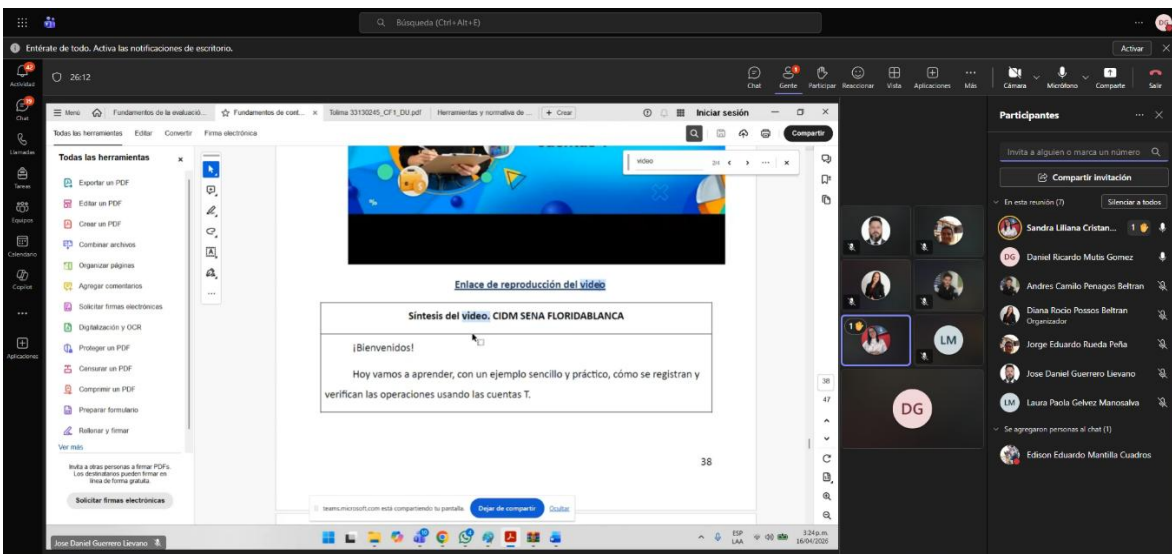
Búsqueda (Ctrl+Alt+E)

Entérate de todo. Activa las notificaciones de escritorio.

Activar

Actividad
Chat
Llamadas
Tareas
Equipos
Calendario
Copilot
Aplicaciones

26:12

Chat Gente Participar Reaccionar Vista Aplicaciones Más Cámara Micrófono Compartir Salir

Menú Fundamentos de la evaluació... Fundamentos de cont... Tolima 33130245_CF1_DU.pdf Herramientas y normativa de ... + Crear Iniciar sesión

Todas las herramientas Editar Convertir Firma electrónica Compartir

Todas las herramientas
Exportar un PDF
Editar un PDF
Crear un PDF
Combinar archivos
Organizar páginas
Agregar comentarios
Solicitar firmas electrónicas
Digitalización y OCR
Proteger un PDF
Censurar un PDF
Comprimir un PDF
Preparar formulario
Rellenar y firmar
Ver más

Invita a otras personas a firmar PDFs. Los destinatarios pueden firmar en línea de forma gratuita.
Solicitar firmas electrónicas

video 2/4

Enlace de reproducción del video

Síntesis del video. CIDM SENA FLORIDABLANCA

¡Bienvenidos!

Hoy vamos a aprender, con un ejemplo sencillo y práctico, cómo se registran y verifican las operaciones usando las cuentas T.

38

38
47

teams.microsoft.com está compartiendo tu pantalla. Dejar de compartir Ocultar

Participantes

Invita a alguien o marca un número

Compartir invitación

En esta reunión (7) Silenciar a todos

Sandra Liliana Cristan... 1
DG Daniel Ricardo Mutis Gomez
Andres Camilo Penagos Beltran
Diana Rocio Possos Beltran
Organizador
Jorge Eduardo Rueda Peña
Jose Daniel Guerrero Lievano
LM Laura Paola Gelvez Manosalva

Se agregaron personas al chat (1)
Edison Eduardo Mantilla Cuadros

LM
DG

Jose Daniel Guerrero Lievano

ESP LAA 3:24 p.m. 16/04/2026